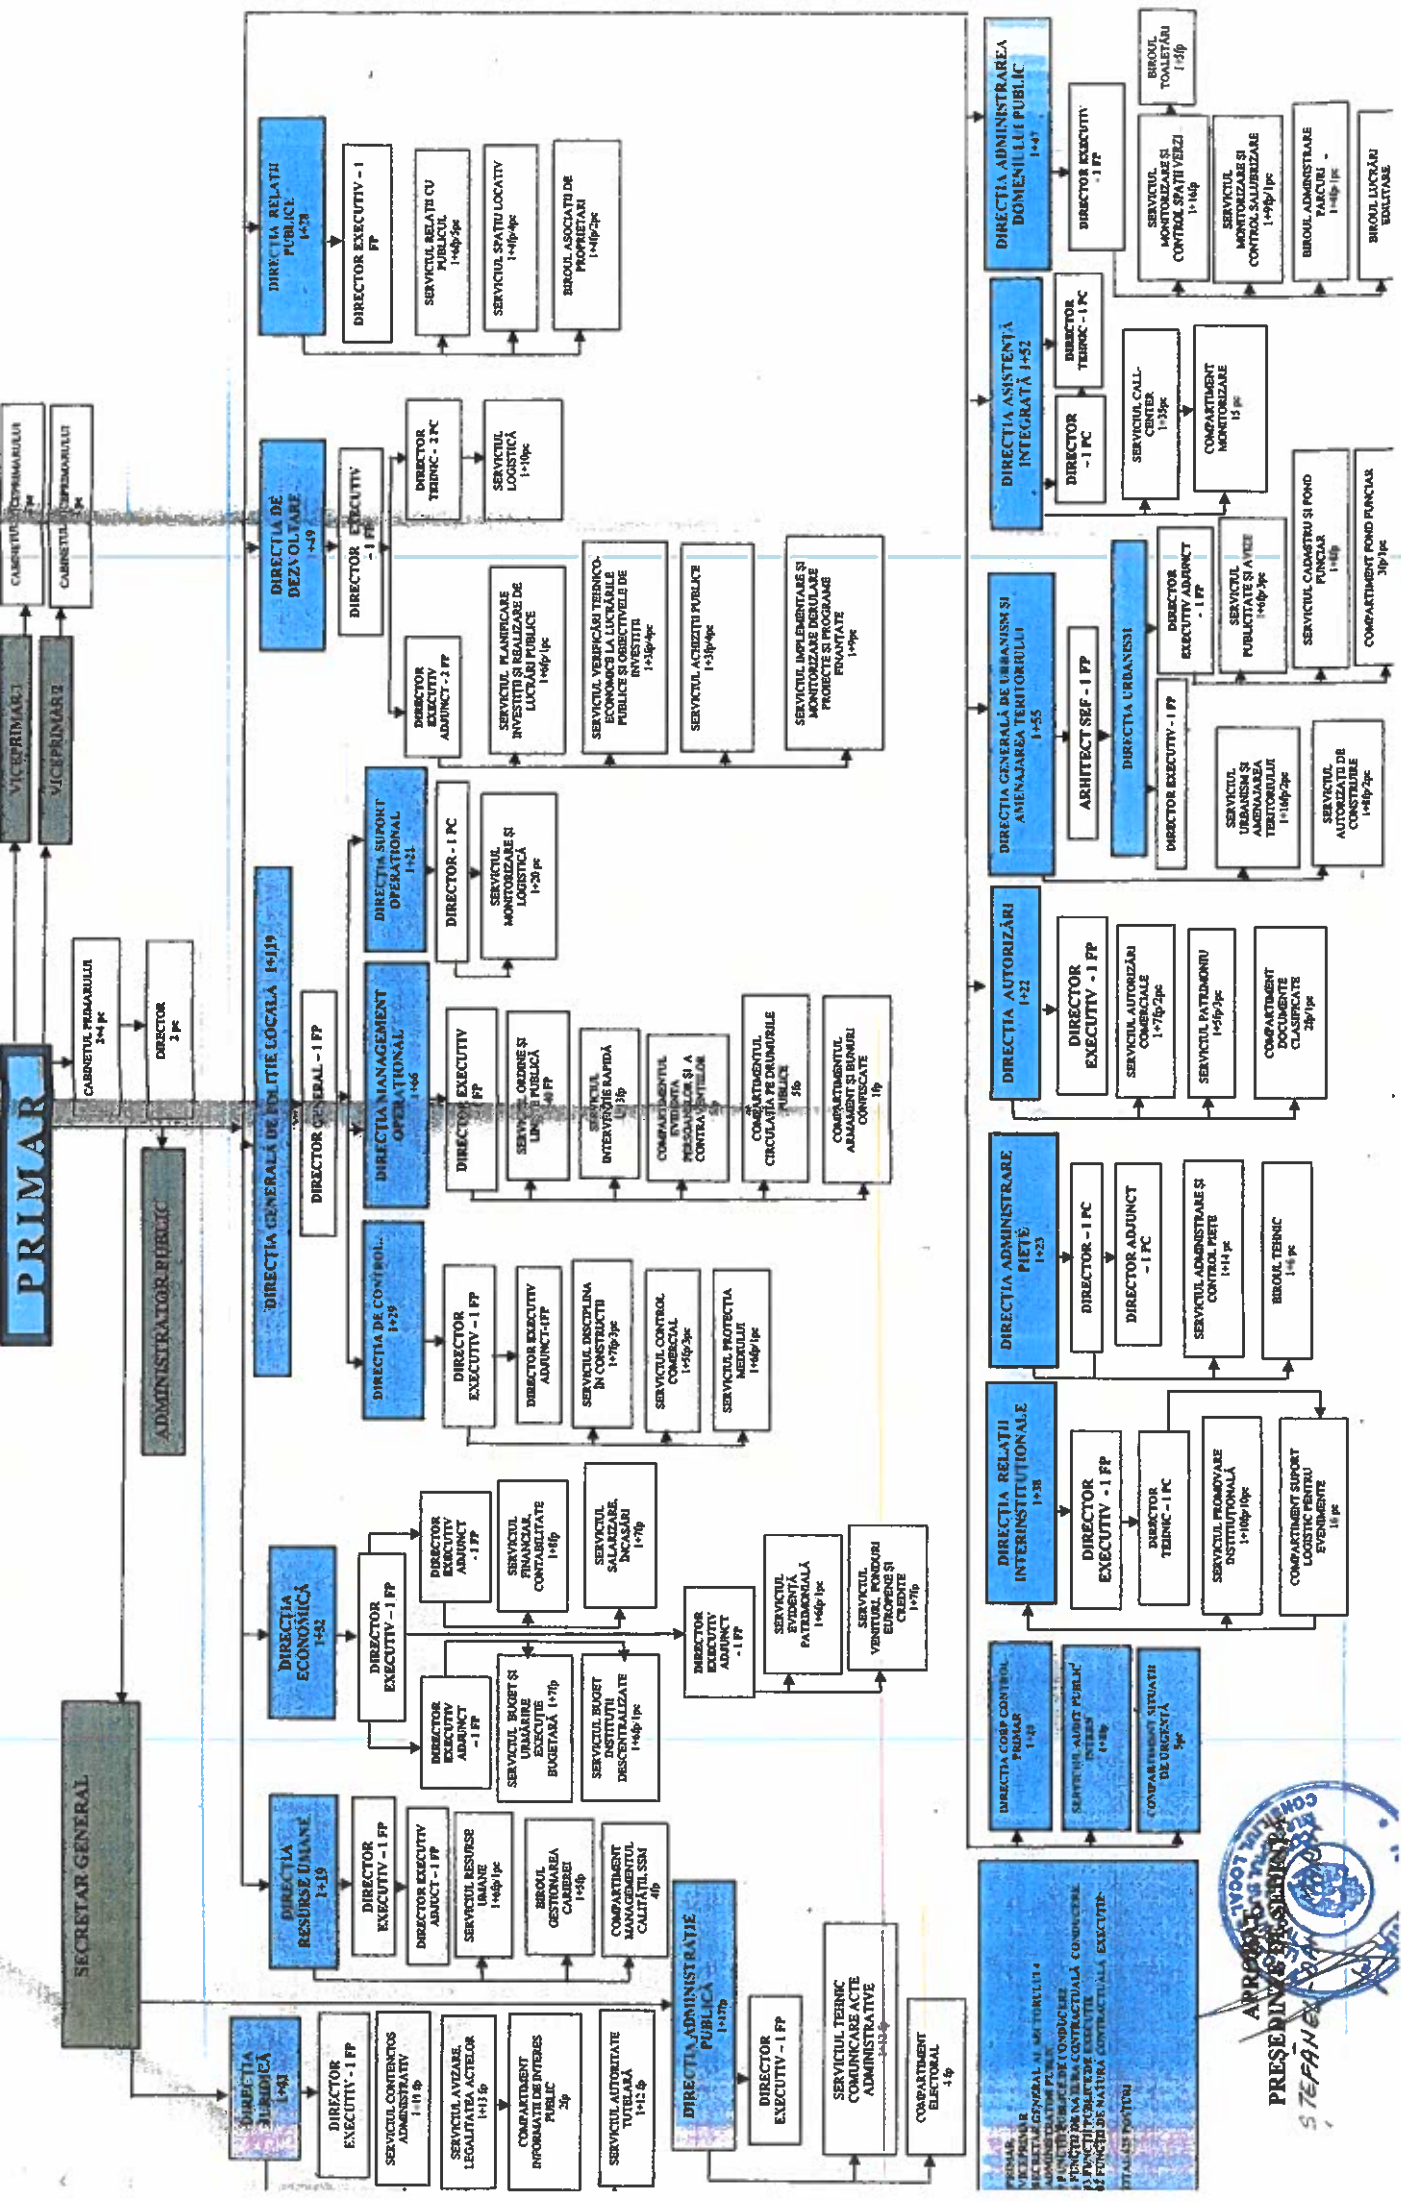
PRIMAR

VICEPRIMAR 1

VICEPRIMAR 2

CABINETUL VICEPRIMARULUI 1pc

CABINETUL VICEPRIMARULUI 2pc

CABINETUL PRIMARULUI 2+4 pc

DIRECTOR 2 pc

ADMINISTRATOR PUBLIC

SECRETAR GENERAL

DIRECȚIA RELAȚII PUBLICE 1+78

DIRECTOR EXECUTIV - 1 FP

SERVICIUL RELAȚII CU PUBLICUL 1+4fp/5pc

SERVICIUL SPAȚIU LOCATIV 1+4fp/4pc

BIROUL ASOCIAȚII DE PROPRIETARI 1+4fp/2pc

DIRECȚIA DE DEZVOLTARE 1+49

DIRECTOR EXECUTIV - 1 FP

DIRECTOR TEHNIC - 2 PC

SERVICIUL LOGISTICĂ 1+10pc

DIRECTOR EXECUTIV ADJUNCT - 2 FP

SERVICIUL PLANIFICARE INVESTIȚII ȘI REALIZARE DE LUCRĂRI PUBLICE 1+6fp/1pc

SERVICIUL VERIFICĂRI TEHNICO-ECONOMICE LA LUCRĂRILE PUBLICE ȘI OBIECTIVELE DE INVESTIȚII 1+3fp/4pc

SERVICIUL ACHIZIȚII PUBLICE 1+3fp/4pc

SERVICIUL IMPLEMENTARE ȘI MONITORIZARE DERULARE PROIECTE ȘI PROGRAME FINANȚATE 1+9pc

DIRECȚIA GENERALĂ DE POLIȚIE LOCALĂ 1+119

DIRECTOR GENERAL - 1 FP

DIRECȚIA SUPORT OPERAȚIONAL 1+21

DIRECTOR - 1 PC

SERVICIUL MONITORIZARE ȘI LOGISTICĂ 1+20 pc

DIRECȚIA MANAGEMENT OPERAȚIONAL 1+66

DIRECTOR EXECUTIV FP

SERVICIUL ORDINE ȘI LINIȘTE PUBLICĂ 40 FP

SERVICIUL INTERVENȚIE RAPIDĂ 1+13fp

COMPARTIMENTUL EVIDENȚA PERSOANELOR ȘI A CONTRAVENIENȚILOR

COMPARTIMENTUL CIRCULAȚIA PE DRUMURILE PUBLICE 5fp

COMPARTIMENTUL ARMAMENT ȘI BUNURI CONFISCATE 1fp

DIRECȚIA DE CONTROL 1+29

DIRECTOR EXECUTIV - 1 FP

DIRECTOR EXECUTIV ADJUNCT-1FP

SERVICIUL DISCIPLINA ÎN CONSTRUCȚII 1+7fp/3pc

SERVICIUL CONTROL COMERCIAL 1+5fp/3pc

SERVICIUL PROTECȚIA MEDIULUI 1+6fp/1pc

DIRECȚIA ECONOMICĂ 1+52

DIRECTOR EXECUTIV - 1 FP

DIRECTOR EXECUTIV ADJUNCT - 1 FP

SERVICIUL FINANCIAR, CONTABILITATE 1+8fp

SERVICIUL SALARIZARE, ÎNCASĂRI 1+7fp

DIRECTOR EXECUTIV ADJUNCT - 1 FP

SERVICIUL BUGET ȘI URMĂRIRE EXECUȚIE BUGETARĂ 1+7fp

SERVICIUL BUGET INSTITUȚII DESCENTRALIZATE 1+6fp/1pc

DIRECTOR EXECUTIV ADJUNCT - 1 FP

SERVICIUL EVIDENȚĂ PATRIMONIALĂ 1+6fp/1pc

SERVICIUL VENITURI, FONDURI EUROPENE ȘI CREDITE 1+7fp

DIRECȚIA RESURSE UMANE 1+19

DIRECTOR EXECUTIV - 1 FP

DIRECTOR EXECUTIV ADJUCT - 1 FP

SERVICIUL RESURSE UMANE 1+6fp/1pc

BIROUL GESTIONAREA CARIEREI 1+3fp

COMPARTIMENT MANAGEMENTUL CALITĂȚII SSM 4fp

DIRECȚIA JURIDICĂ 1+43

DIRECTOR EXECUTIV - 1 FP

SERVICIUL CONTENCIOS ADMINISTRATIV 1+11 fp

SERVICIUL AVIZARE, LEGALITATEA ACTELOR 1+13 fp

COMPARTIMENT INFORMAȚII DE INTERES PUBLIC 2fp

SERVICIUL AUTORITATE TUTELARĂ 1+12 fp

DIRECȚIA ADMINISTRAȚIE PUBLICĂ 1+17fp

DIRECTOR EXECUTIV - 1 FP

SERVICIUL TEHNIC COMUNICARE ACTE ADMINISTRATIVE 1+12 fp

COMPARTIMENT ELECTORAL 1 fp

DIRECȚIA ADMINISTRAREA DOMENIULUI PUBLIC 1+47

DIRECTOR EXECUTIV - 1 FP

BIROUL TOALETĂRI 1+5fp

SERVICIUL MONITORIZARE ȘI CONTROL SPAȚII VERZI 1+16fp

SERVICIUL MONITORIZARE ȘI CONTROL SALUBRIZARE 1+9fp/1pc

BIROUL ADMINISTRARE PARCURI 1+4fp/1pc

BIROUL LUCRĂRI EDILITARE

DIRECȚIA ASISTENȚĂ INTEGRATĂ 1+52

DIRECTOR TEHNIC - 1 PC

DIRECTOR - 1 PC

SERVICIUL CALL-CENTER 1+35pc

COMPARTIMENT MONITORIZARE 15 pc

DIRECȚIA GENERALĂ DE URBANISM ȘI AMENAJAREA TERITORIULUI 1+55

ARHITECT ȘEF - 1 FP

DIRECȚIA URBANISM

DIRECTOR EXECUTIV ADJUNCT - 1 FP

SERVICIUL PUBLICITATE ȘI AVIZE 1+6fp/3pc

SERVICIUL CADASTRU ȘI FOND FUNCIAR 1+8fp

COMPARTIMENT FOND FUNCIAR 3fp/1pc

DIRECTOR EXECUTIV - 1 FP

SERVICIUL URBANISM ȘI AMENAJAREA TERITORIULUI 1+16fp/2pc

SERVICIUL AUTORIZAȚII DE CONSTRUIRE 1+8fp/2pc

DIRECȚIA AUTORIZĂRI 1+22

DIRECTOR EXECUTIV - 1 FP

SERVICIUL AUTORIZĂRI COMERCIALE 1+7fp/2pc

SERVICIUL PATRIMONIU 1+5fp/3pc

COMPARTIMENT DOCUMENTE CLASIFICATE 2fp/1pc

DIRECȚIA ADMINISTRARE PIEȚE 1+23

DIRECTOR - 1 PC

DIRECTOR ADJUNCT - 1 PC

SERVICIUL ADMINISTRARE ȘI CONTROL PIEȚE 1+14 pc

BIROUL TEHNIC 1+6 pc

DIRECȚIA RELAȚII INTERINSTITUȚIONALE 1+38

DIRECTOR EXECUTIV - 1 FP

DIRECTOR TEHNIC - 1 PC

SERVICIUL PROMOVARE INSTITUȚIONALĂ 1+10fp/10pc

COMPARTIMENT SUPORT LOGISTIC PENTRU EVENIMENTE 16 pc

DIRECȚIA CORP CONTROL PRIMAR 1+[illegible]

SERVICIUL AUDIT PUBLIC INTERN 1+8fp

COMPARTIMENT SITUAȚII DE URGENȚĂ 5pc

PRIMAR
VICEPRIMAR
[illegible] GENERAL AL MUNICIPIULUI
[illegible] FUNCȚII PUBLICE DE CONDUCERE
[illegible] FUNCȚII DE NATURA CONTRACTUALĂ CONDUCERE
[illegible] FUNCȚII PUBLICE DE EXECUȚIE
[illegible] FUNCȚII DE NATURA CONTRACTUALĂ EXECUȚIE
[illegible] POSTURI

APROBAT,
PREȘEDINTE DE ȘEDINȚĂ
ȘTEFĂNESCU